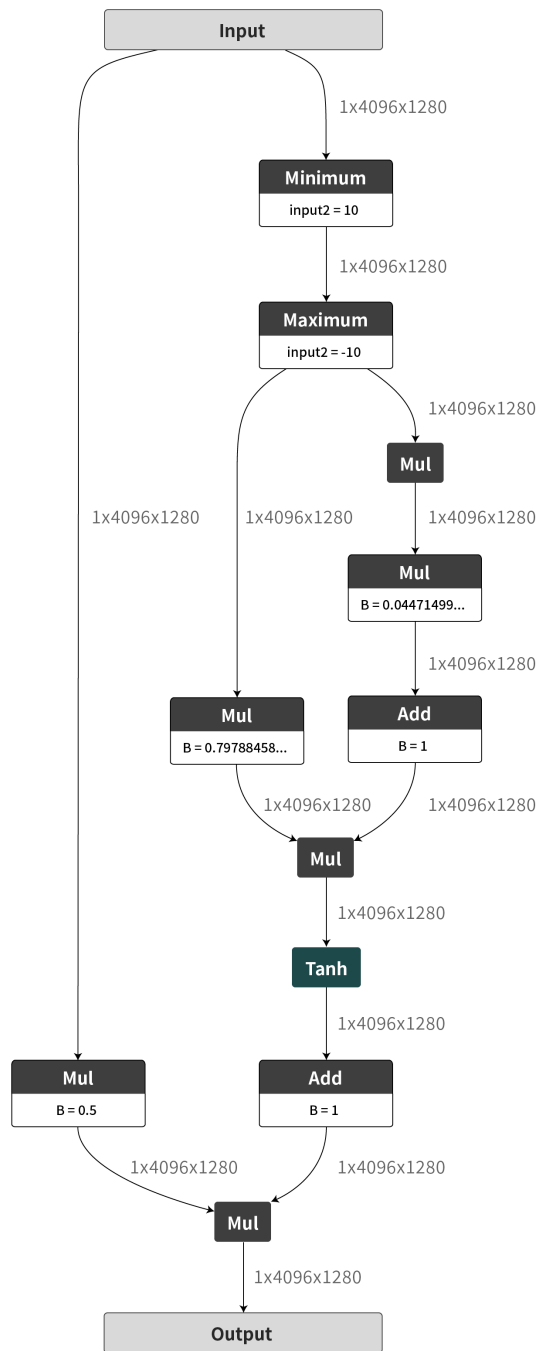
Input

1x4096x1280

Minimum
input2 = 10

1x4096x1280

Maximum
input2 = -10

1x4096x1280

Mul

1x4096x1280

1x4096x1280

1x4096x1280

Mul
B = 0.04471499...

1x4096x1280

Mul
B = 0.79788458...

Add
B = 1

1x4096x1280

1x4096x1280

Mul

1x4096x1280

Tanh

1x4096x1280

Mul
B = 0.5

Add
B = 1

1x4096x1280

1x4096x1280

Mul

1x4096x1280

Output